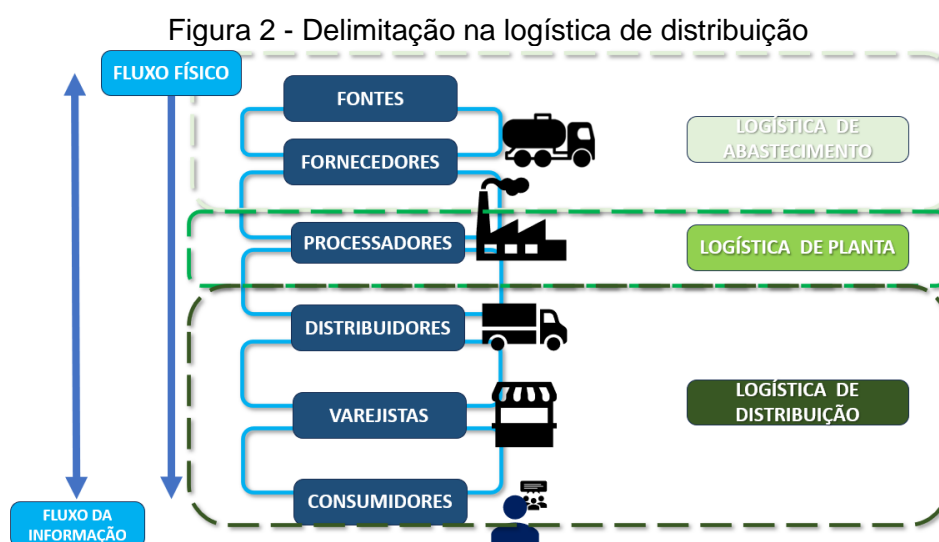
Figura 2 - Delimitação na logística de distribuição

FLUXO FÍSICO

FONTES

FORNECEDORES

PROCESSADORES

DISTRIBUIDORES

VAREJISTAS

CONSUMIDORES

LOGÍSTICA DE ABASTECIMENTO

LOGÍSTICA DE PLANTA

LOGÍSTICA DE DISTRIBUIÇÃO

FLUXO DA INFORMAÇÃO